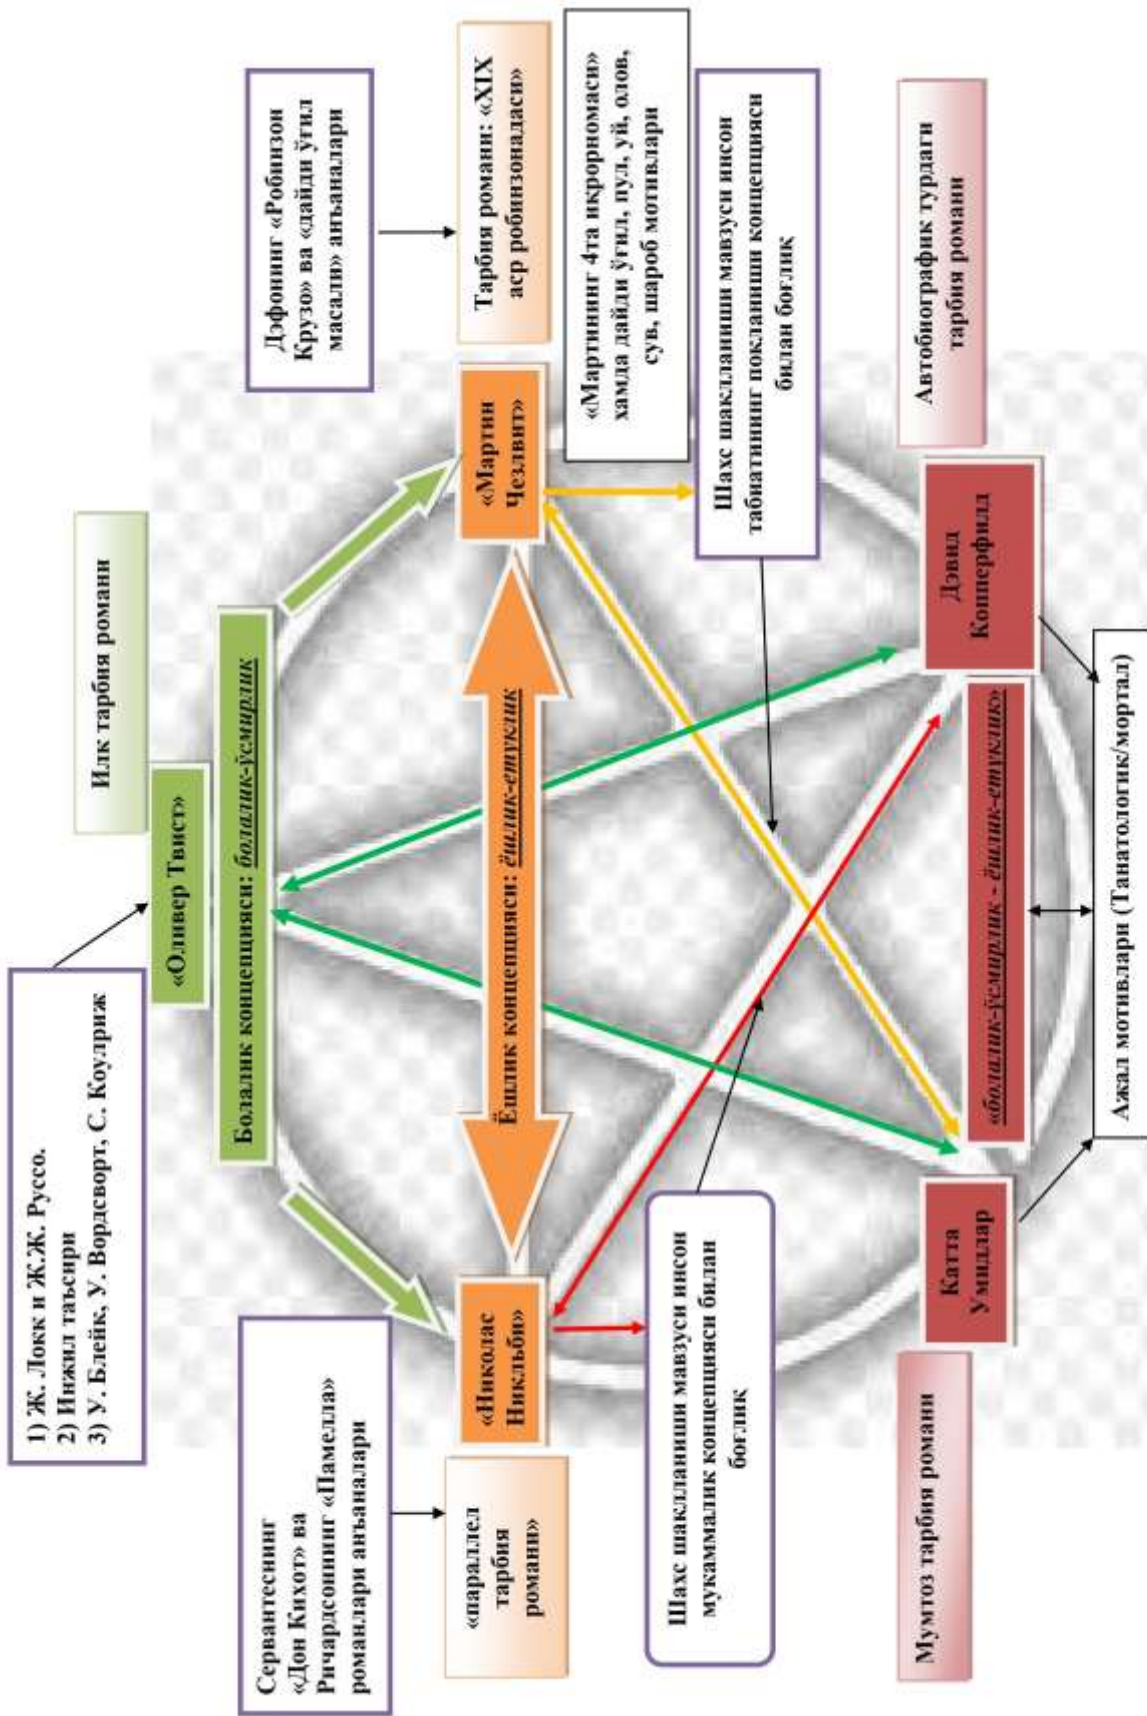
1) Ж. Локк и Ж.Ж. Руссо.
2) Инжил таъсири
3) У. Блейк, У. Вордсворт, С. Коулриж

Илк тарбия романи

Дэфонинг «Робинзон Крузо» ва «дайди ўғил масали» анъаналари

Тарбия романи: «XIX аср робинзонадаси»

«Мартининг 4та икрорномаси» ҳамда дайди ўғил, пул, уй, олов, сув, шароб мотивлари

Шахс шаклланиши мавзуси инсон табиатининг покланиши концепцияси билан боғлиқ

Автобиографик турдаги тарбия романи

«Оливер Твист»

Болалик концепцияси: болалик-ўсмирлик

«Мартин Чезлвит»

Ёшлик концепцияси: ёшлик-етуклик

Дэвид Копперфилд

«болалик-ўсмирлик - ёшлик-етуклик»

Ажал мотивлари (Танатологик/мортал)

«Николас Никльби»

Катта Умидлар

Сервантеснинг «Дон Кихот» ва Ричардсоннинг «Памелла» романлари анъаналари

«параллел тарбия романи»

Шахс шаклланиши мавзуси инсон мукаммалик концепцияси билан боғлиқ

Мумтоз тарбия романи